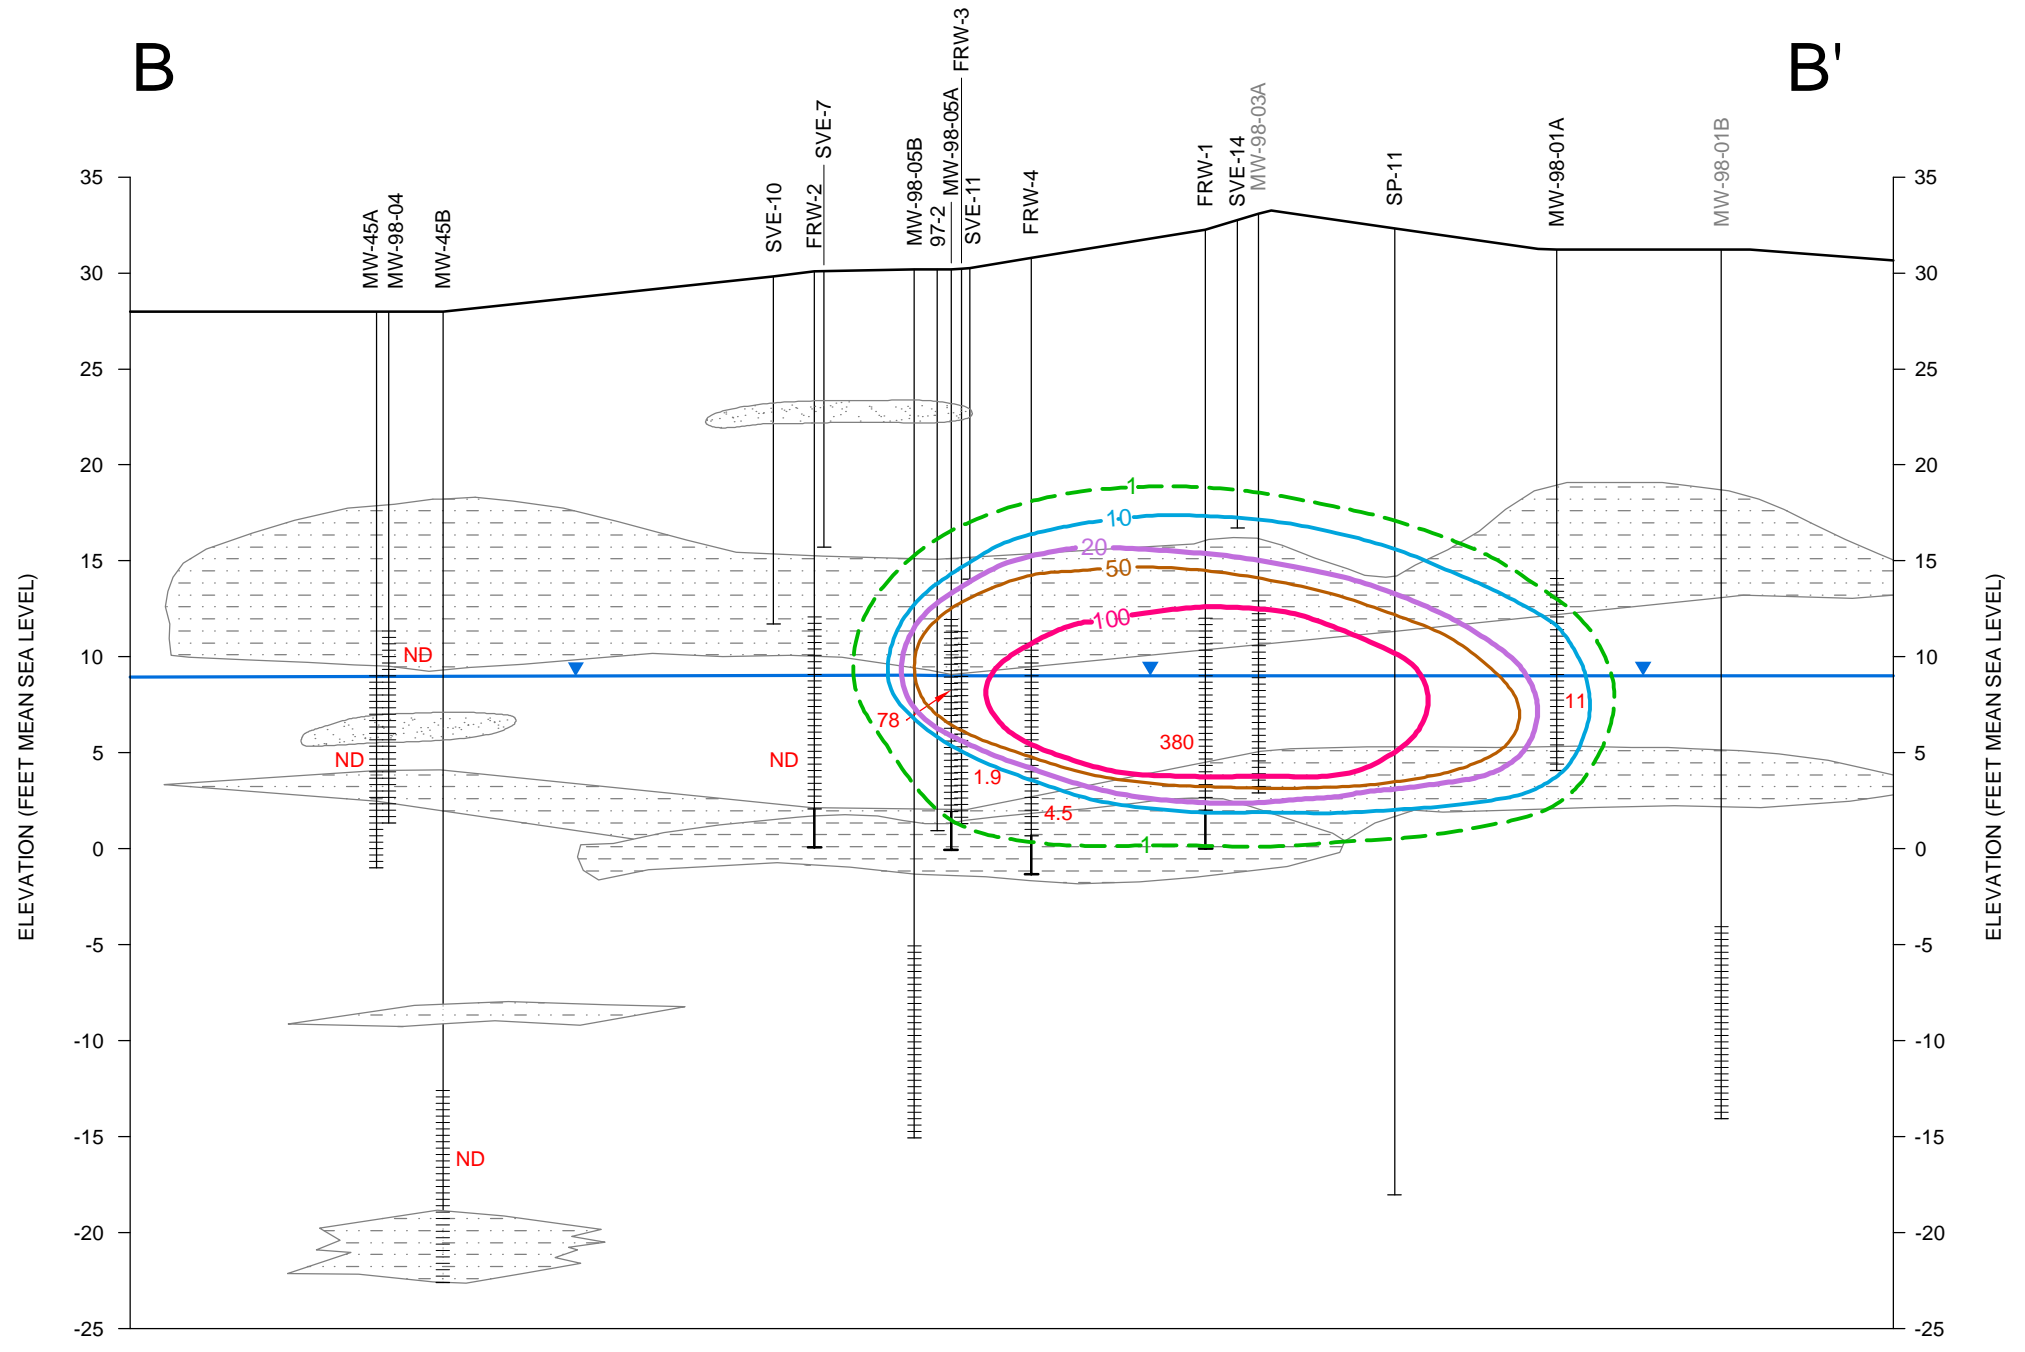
B

B'

MW-45A
MW-98-04
MW-45B
SVE-10
FRW-2
SVE-7
MW-98-05B
97-2
MW-98-05A
FRW-3
SVE-11
FRW-4
FRW-1
SVE-14
MW-98-03A
SP-11
MW-98-01A
MW-98-01B

35
30
25
20
15
10
5
0
-5
-10
-15
-20
-25

ELEVATION (FEET MEAN SEA LEVEL)

ND
ND
ND
ND
78
1.9
4.5
380
11

1
10
20
50
100
1

35
30
25
20
15
10
5
0
-5
-10
-15
-20
-25

ELEVATION (FEET MEAN SEA LEVEL)